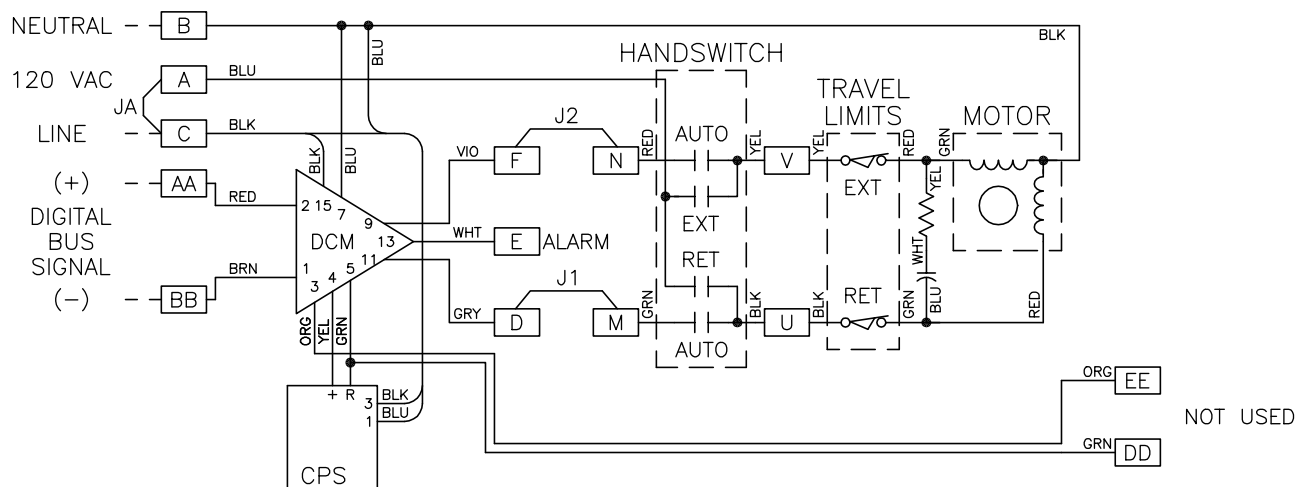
NEUTRAL B BLK BLU
120 VAC A BLU
JA
LINE C BLK
HANDSWITCH
TRAVEL LIMITS
MOTOR
J2
VIO F N RED AUTO YEL V YEL RED GRN
BLK BLU
EXT
EXT YEL
(+) AA RED
2 15 7 9
DIGITAL BUS SIGNAL
DCM 13
WHT E ALARM
RET WHT
1 5 11
J1
(−) BB BRN
3 4
GRY D M GRN BLK U BLK RET GRN BLU RED
ORG YEL GRN
AUTO
+ R
3 BLK
1 BLU
CPS
ORG EE
NOT USED
GRN DD